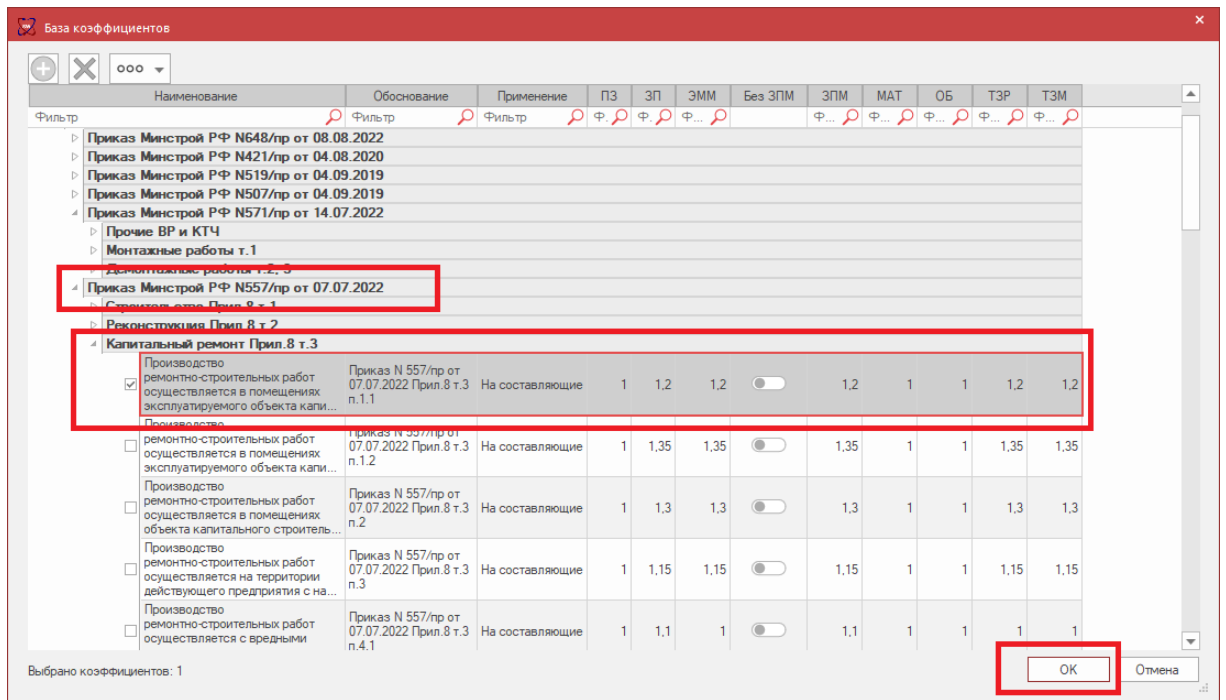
База коэффициентов

ooo

| Наименование | Обоснование | Применение | ПЗ | ЗП | ЭММ | Без ЗПМ | ЗПМ | МАТ | ОБ | ТЗР | ТЗМ |
|---|---|---|---|---|---|---|---|---|---|---|---|
| Фильтр | Фильтр | Фильтр | Ф... | Ф... | Ф... | | Ф... | Ф... | Ф... | Ф... | Ф... |

Приказ Минстрой РФ N648/пр от 08.08.2022
Приказ Минстрой РФ N421/пр от 04.08.2020
Приказ Минстрой РФ N519/пр от 04.09.2019
Приказ Минстрой РФ N507/пр от 04.09.2019
Приказ Минстрой РФ N571/пр от 14.07.2022
Прочие ВР и КТЧ
Монтажные работы т.1
Демонтажные работы т.2, 3
Приказ Минстрой РФ N557/пр от 07.07.2022
Строительство Прил.8 т.1
Реконструкция Прил.8 т.2
Капитальный ремонт Прил.8 т.3

| Наименование | Обоснование | Применение | ПЗ | ЗП | ЭММ | Без ЗПМ | ЗПМ | МАТ | ОБ | ТЗР | ТЗМ |
|---|---|---|---|---|---|---|---|---|---|---|---|
| Производство ремонтно-строительных работ осуществляется в помещениях эксплуатируемого объекта капи... | Приказ N 557/пр от 07.07.2022 Прил.8 т.3 п.1.1 | На составляющие | 1 | 1,2 | 1,2 | | 1,2 | 1 | 1 | 1,2 | 1,2 |
| Производство ремонтно-строительных работ осуществляется в помещениях эксплуатируемого объекта капи... | Приказ N 557/пр от 07.07.2022 Прил.8 т.3 п.1.2 | На составляющие | 1 | 1,35 | 1,35 | | 1,35 | 1 | 1 | 1,35 | 1,35 |
| Производство ремонтно-строительных работ осуществляется в помещениях объекта капитального строитель... | Приказ N 557/пр от 07.07.2022 Прил.8 т.3 п.2 | На составляющие | 1 | 1,3 | 1,3 | | 1,3 | 1 | 1 | 1,3 | 1,3 |
| Производство ремонтно-строительных работ осуществляется на территории действующего предприятия с на... | Приказ N 557/пр от 07.07.2022 Прил.8 т.3 п.3 | На составляющие | 1 | 1,15 | 1,15 | | 1,15 | 1 | 1 | 1,15 | 1,15 |
| Производство ремонтно-строительных работ осуществляется с вредными | Приказ N 557/пр от 07.07.2022 Прил.8 т.3 п.4.1 | На составляющие | 1 | 1,1 | 1 | | 1,1 | 1 | 1 | 1 | 1 |

Выбрано коэффициентов: 1
ОК
Отмена